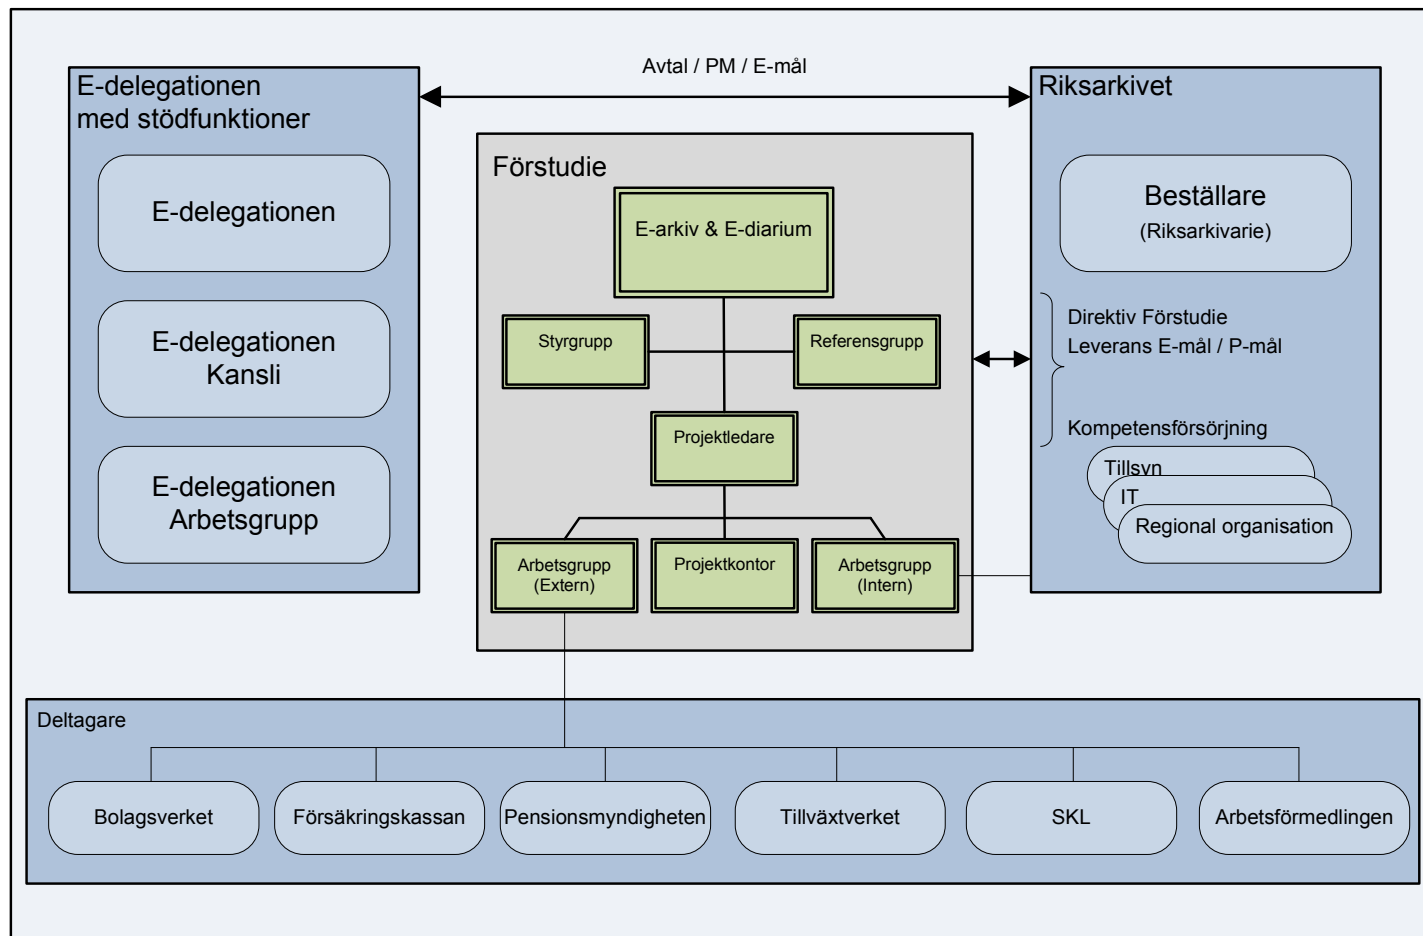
Avtal / PM / E-mål

E-delegationen med stödfunktioner

E-delegationen

E-delegationen Kansli

E-delegationen Arbetsgrupp

Förstudie

E-arkiv & E-diarium

Styrgrupp

Referensgrupp

Projektledare

Arbetsgrupp (Extern)

Projektkontor

Arbetsgrupp (Intern)

Riksarkivet

Beställare (Riksarkivarie)

Direktiv Förstudie
Leverans E-mål / P-mål

Kompetensförsörjning

Tillsyn

IT

Regional organisation

Deltagare

Bolagsverket

Försäkringskassan

Pensionsmyndigheten

Tillväxtverket

SKL

Arbetsförmedlingen